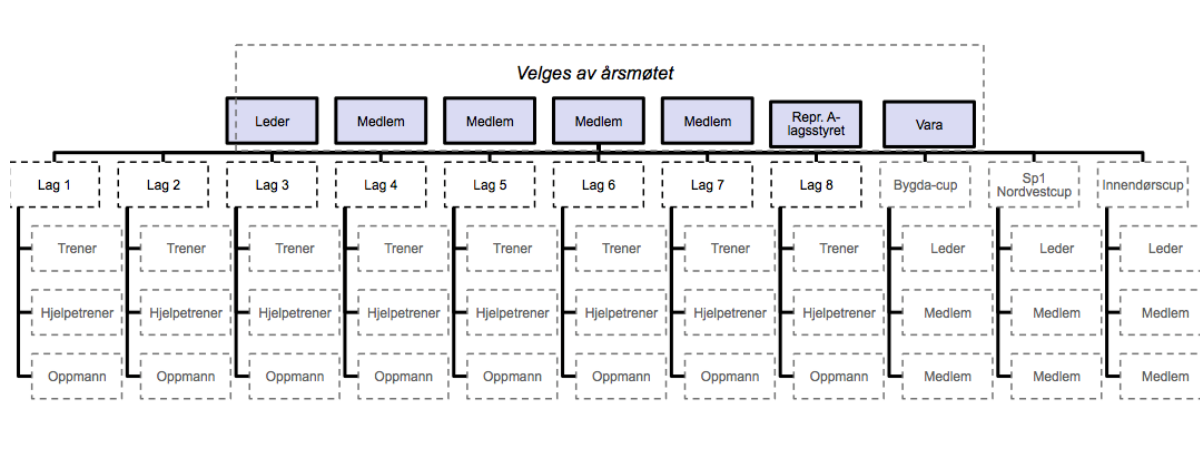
Velges av årsmøtet

Leder
Medlem
Medlem
Medlem
Medlem
Repr. A-lagsstyret
Vara

Lag 1
Trener
Hjelpetrener
Oppmann

Lag 2
Trener
Hjelpetrener
Oppmann

Lag 3
Trener
Hjelpetrener
Oppmann

Lag 4
Trener
Hjelpetrener
Oppmann

Lag 5
Trener
Hjelpetrener
Oppmann

Lag 6
Trener
Hjelpetrener
Oppmann

Lag 7
Trener
Hjelpetrener
Oppmann

Lag 8
Trener
Hjelpetrener
Oppmann

Bygda-cup
Leder
Medlem
Medlem

Sp1 Nordvestcup
Leder
Medlem
Medlem

Innendørscup
Leder
Medlem
Medlem